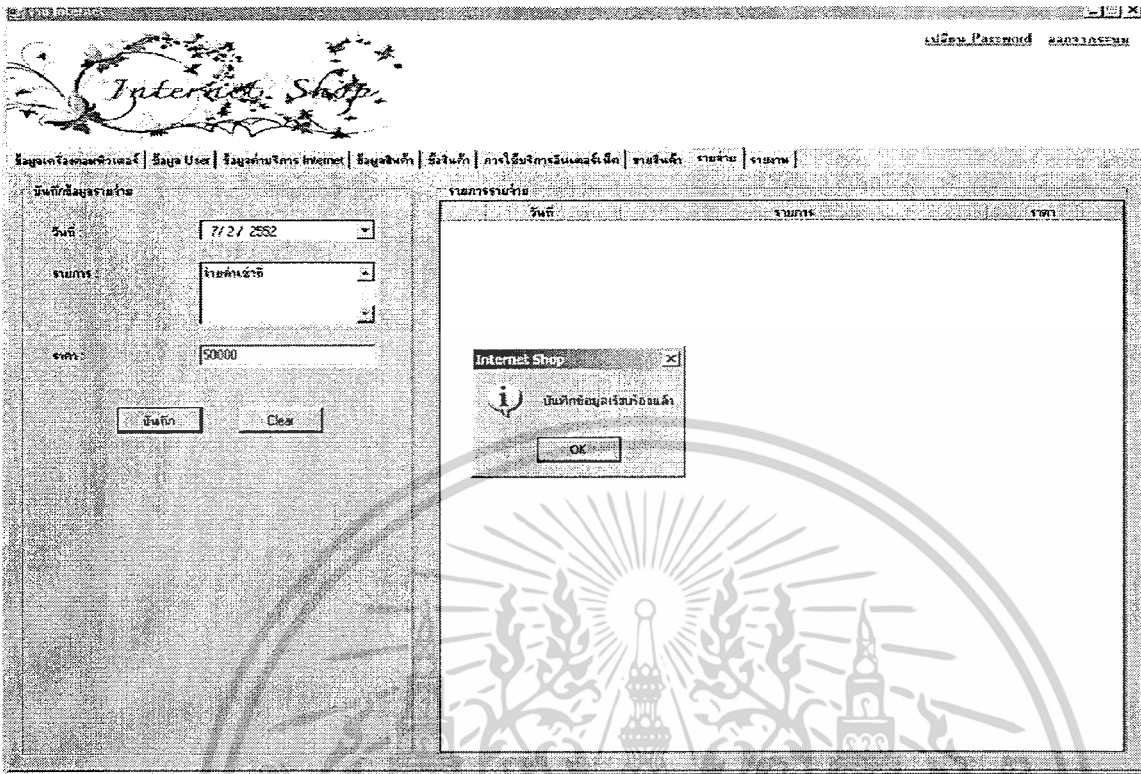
Internet Shop

เปลี่ยน Password ออกจากระบบ

ข้อมูลเครื่องคอมพิวเตอร์ | ข้อมูล User | ข้อมูลค่าบริการ Internet | ข้อมูลสินค้า | ซื้อสินค้า | การใช้บริการอินเตอร์เน็ต | ขายสินค้า | รายจ่าย | รายงาน

บันทึกข้อมูลรายจ่าย

วันที่ : 7/27/2552

รายการ : จ่ายค่าเช่าที่

ราคา : 50000

บันทึก

Clear

รายการรายจ่าย

| วันที่ | รายการ | ราคา |
|---|---|---|

Internet Shop

บันทึกข้อมูลเรียบร้อยแล้ว

OK